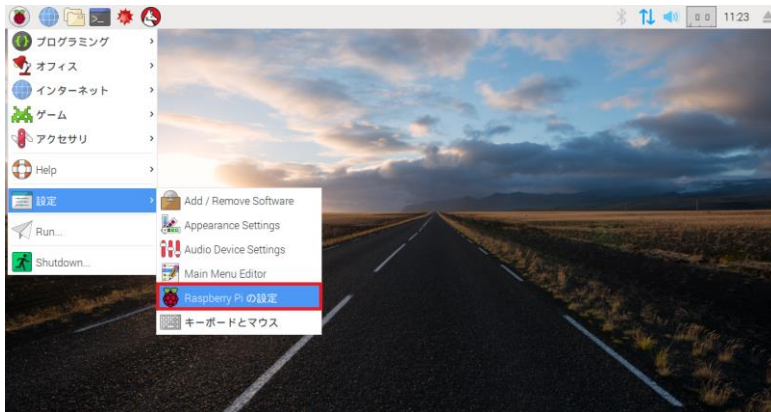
0 0 11:23

プログラミング
オフィス
インターネット
ゲーム
アクセサリ
Help
設定
Run...
Shutdown...

Add / Remove Software
Appearance Settings
Audio Device Settings
Main Menu Editor
Raspberry Pi の設定
キーボードとマウス